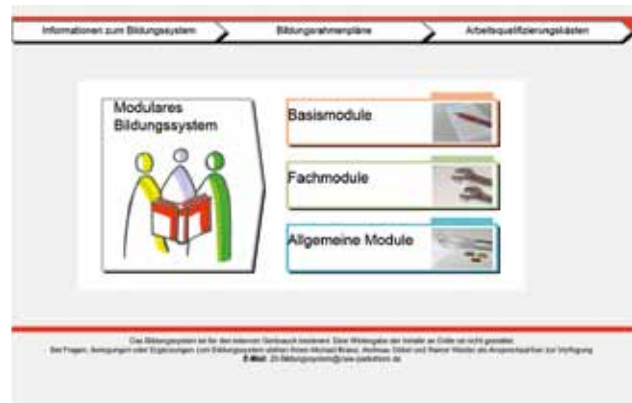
Informationen zum Bildungssystem

Bildungsrahmenpläne

Arbeitsqualifizierungskästen

Modulares Bildungssystem

Basismodule

Fachmodule

Allgemeine Module

Das Bildungssystem ist für den internen Gebrauch bestimmt. Eine Weitergabe der Inhalte an Dritte ist nicht gestattet.
Bei Fragen, Anregungen oder Ergänzungen zum Bildungssystem stehen Ihnen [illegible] als Ansprechpartner zur Verfügung.
E-Mail: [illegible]